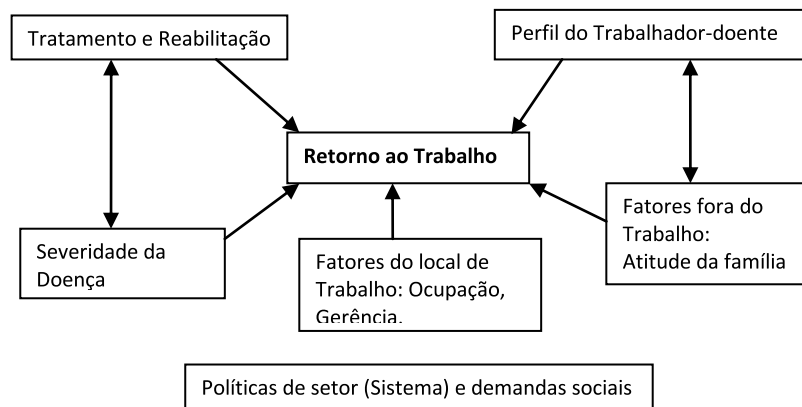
Tratamento e Reabilitação

Perfil do Trabalhador-doente

Retorno ao Trabalho

Severidade da Doença

Fatores do local de Trabalho: Ocupação, Gerência.

Fatores fora do Trabalho: Atitude da família

Políticas de setor (Sistema) e demandas sociais